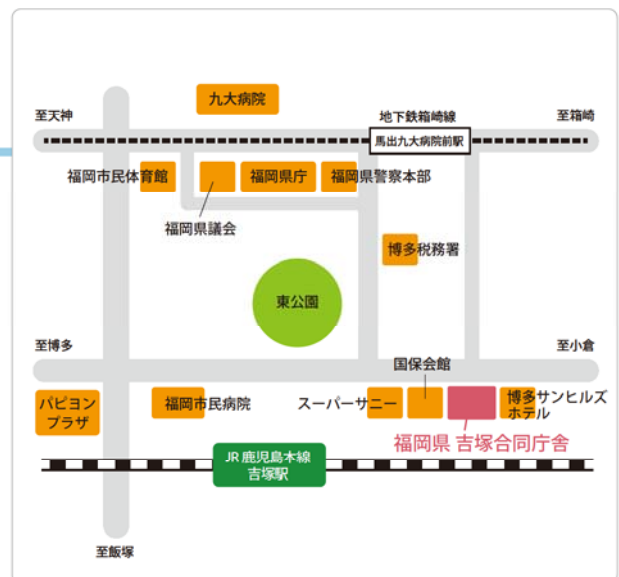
九大病院

至天神

地下鉄箱崎線

至箱崎

馬出九大病院前駅

福岡市民体育館

福岡県庁

福岡県警察本部

福岡県議会

博多税務署

東公園

至博多

至小倉

国保会館

パピヨンプラザ

福岡市民病院

スーパーサニー

博多サンヒルズホテル

福岡県 吉塚合同庁舎

JR 鹿児島本線
吉塚駅

至飯塚